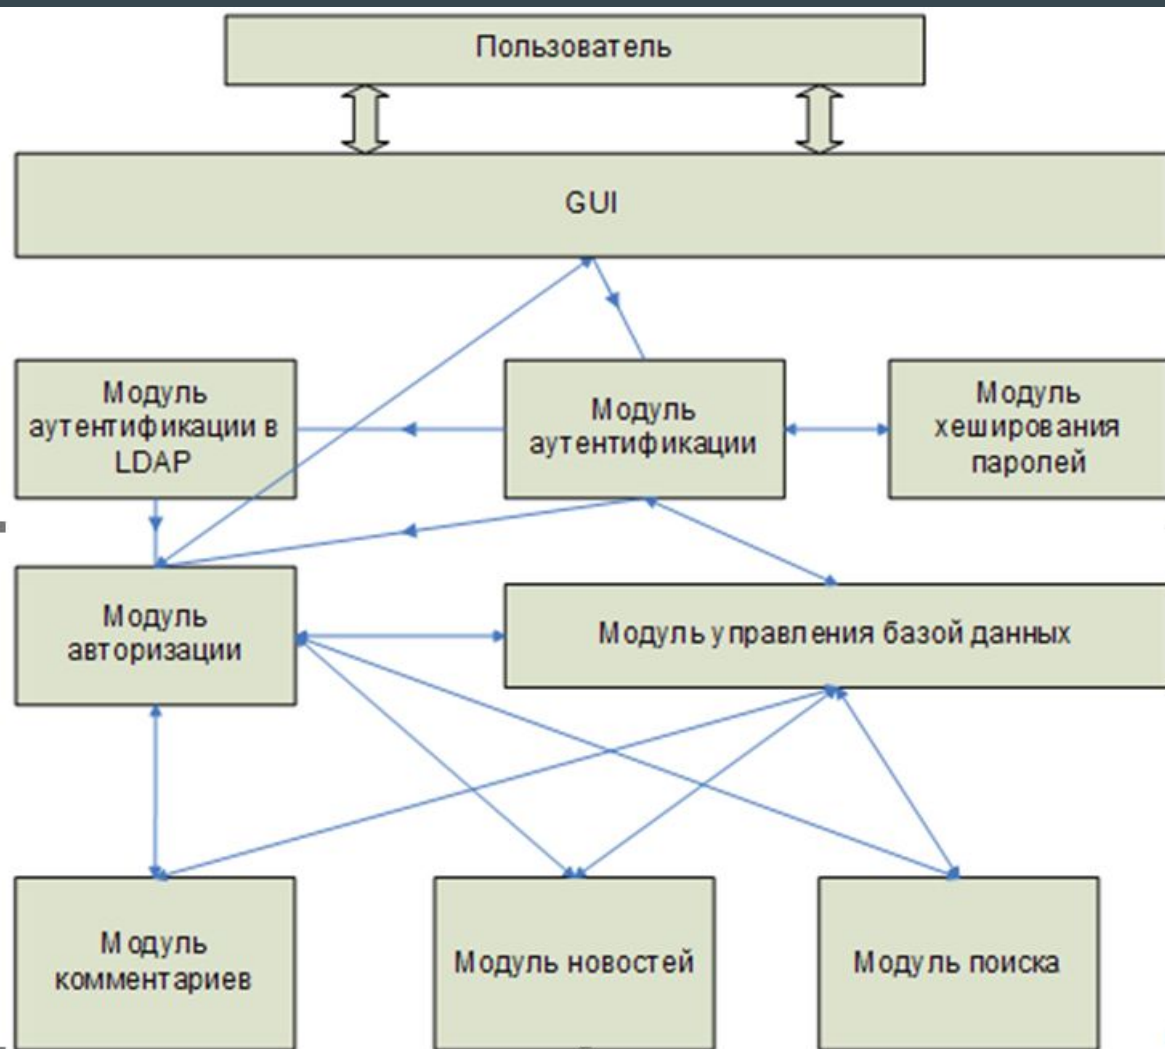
Пользователь

GUI

Модуль аутентификации в LDAP

Модуль аутентификации

Модуль хеширования паролей

Модуль авторизации

Модуль управления базой данных

Модуль комментариев

Модуль новостей

Модуль поиска